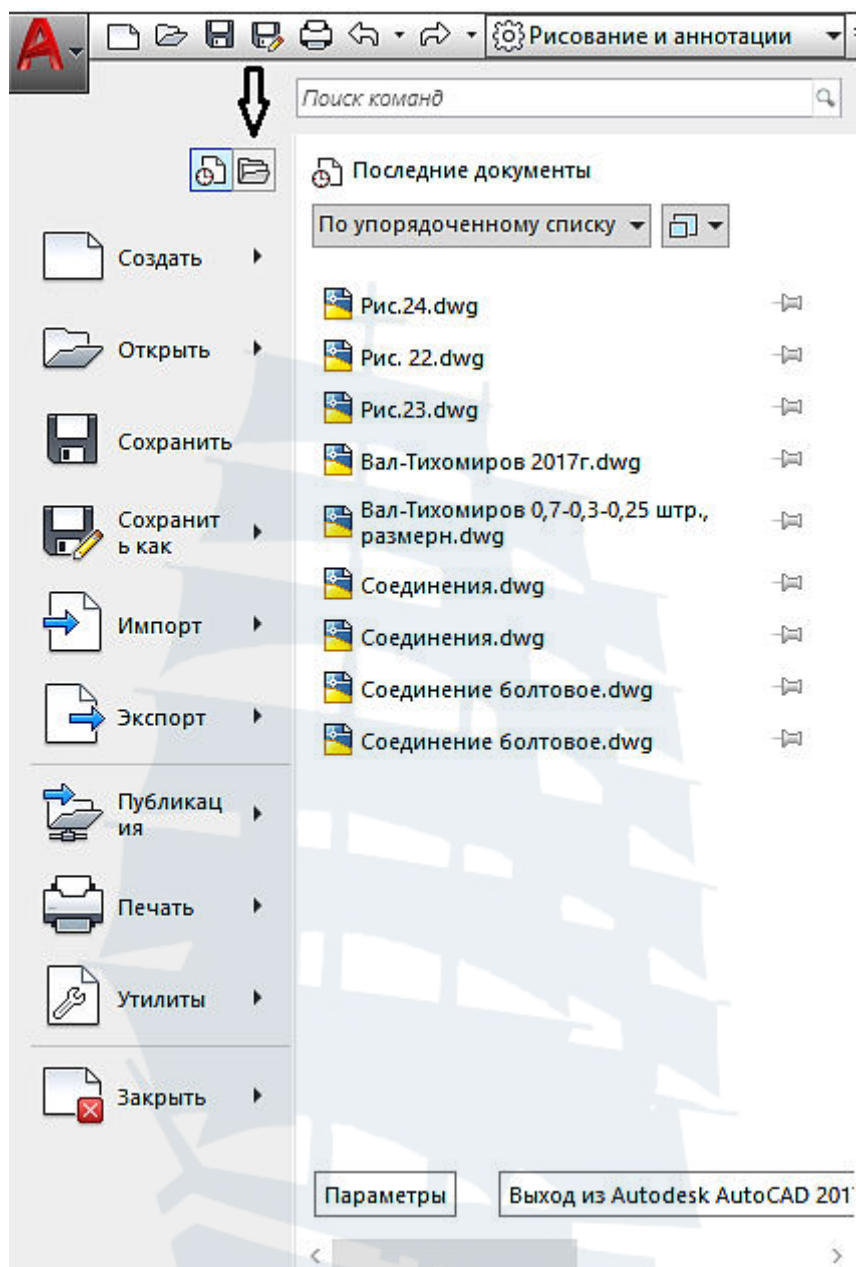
Рисование и аннотации

Поиск команд

Последние документы

По упорядоченному списку

Создать

Открыть

Сохранить

Сохранить как

Импорт

Экспорт

Публикация

Печать

Утилиты

Закрыть

Рис.24.dwg

Рис. 22.dwg

Рис.23.dwg

Вал-Тихомиров 2017г.dwg

Вал-Тихомиров 0,7-0,3-0,25 штр., размерн.dwg

Соединения.dwg

Соединения.dwg

Соединение болтовое.dwg

Соединение болтовое.dwg

Параметры

Выход из Autodesk AutoCAD 201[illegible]